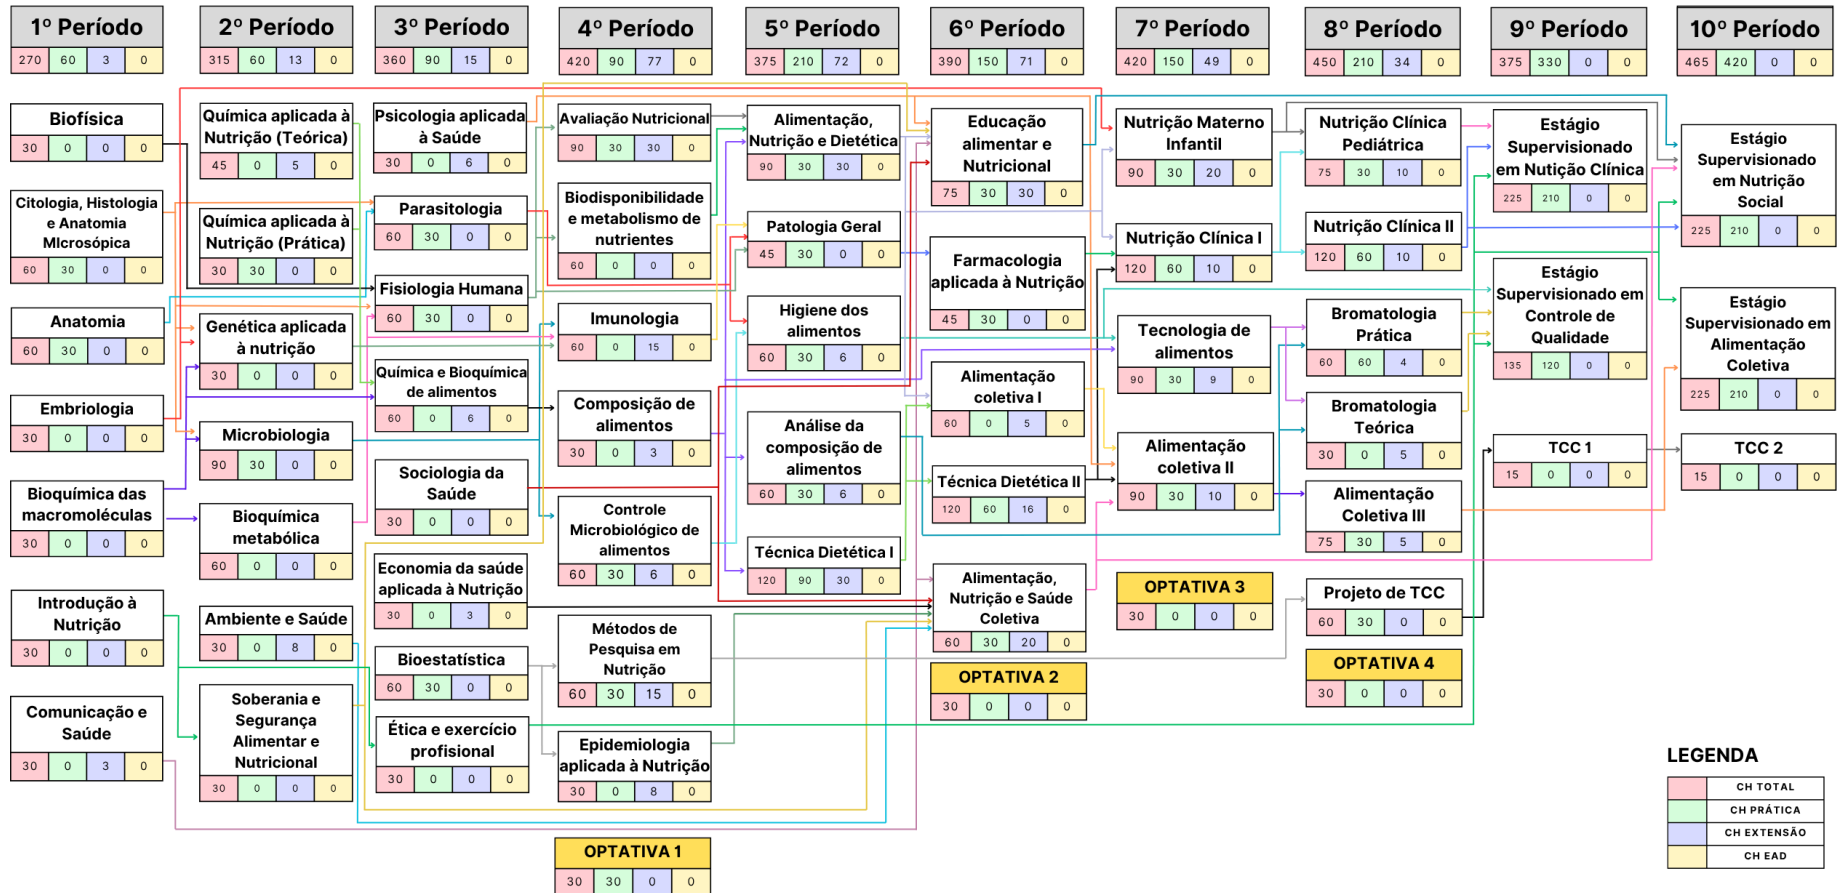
1º Período
270 | 60 | 3 | 0

2º Período
315 | 60 | 13 | 0

3º Período
360 | 90 | 15 | 0

4º Período
420 | 90 | 77 | 0

5º Período
375 | 210 | 72 | 0

6º Período
390 | 150 | 71 | 0

7º Período
420 | 150 | 49 | 0

8º Período
450 | 210 | 34 | 0

9º Período
375 | 330 | 0 | 0

10º Período
465 | 420 | 0 | 0

Biofísica
30 | 0 | 0 | 0

Citologia, Histologia e Anatomia MIcroscópica
60 | 30 | 0 | 0

Anatomia
60 | 30 | 0 | 0

Embriologia
30 | 0 | 0 | 0

Bioquímica das macromoléculas
30 | 0 | 0 | 0

Introdução à Nutrição
30 | 0 | 0 | 0

Comunicação e Saúde
30 | 0 | 3 | 0

Química aplicada à Nutrição (Teórica)
45 | 0 | 5 | 0

Química aplicada à Nutrição (Prática)
30 | 30 | 0 | 0

Genética aplicada à nutrição
30 | 0 | 0 | 0

Microbiologia
90 | 30 | 0 | 0

Bioquímica metabólica
60 | 0 | 0 | 0

Ambiente e Saúde
30 | 0 | 8 | 0

Soberania e Segurança Alimentar e Nutricional
30 | 0 | 0 | 0

Psicologia aplicada à Saúde
30 | 0 | 6 | 0

Parasitologia
60 | 30 | 0 | 0

Fisiologia Humana
60 | 30 | 0 | 0

Química e Bioquímica de alimentos
60 | 0 | 6 | 0

Sociologia da Saúde
30 | 0 | 0 | 0

Economia da saúde aplicada à Nutrição
30 | 0 | 3 | 0

Bioestatística
60 | 30 | 0 | 0

Ética e exercício profisional
30 | 0 | 0 | 0

Avaliação Nutricional
90 | 30 | 30 | 0

Biodisponibilidade e metabolismo de nutrientes
60 | 0 | 0 | 0

Imunologia
60 | 0 | 15 | 0

Composição de alimentos
30 | 0 | 3 | 0

Controle Microbiológico de alimentos
60 | 30 | 6 | 0

Métodos de Pesquisa em Nutrição
60 | 30 | 15 | 0

Epidemiologia aplicada à Nutrição
30 | 0 | 8 | 0

OPTATIVA 1
30 | 30 | 0 | 0

Alimentação, Nutrição e Dietética
90 | 30 | 30 | 0

Patologia Geral
45 | 30 | 0 | 0

Higiene dos alimentos
60 | 30 | 6 | 0

Análise da composição de alimentos
60 | 30 | 6 | 0

Técnica Dietética I
120 | 90 | 30 | 0

Educação alimentar e Nutricional
75 | 30 | 30 | 0

Farmacologia aplicada à Nutrição
45 | 30 | 0 | 0

Alimentação coletiva I
60 | 0 | 5 | 0

Técnica Dietética II
120 | 60 | 16 | 0

Alimentação, Nutrição e Saúde Coletiva
60 | 30 | 20 | 0

OPTATIVA 2
30 | 0 | 0 | 0

Nutrição Materno Infantil
90 | 30 | 20 | 0

Nutrição Clínica I
120 | 60 | 10 | 0

Tecnologia de alimentos
90 | 30 | 9 | 0

Alimentação coletiva II
90 | 30 | 10 | 0

OPTATIVA 3
30 | 0 | 0 | 0

Nutrição Clínica Pediátrica
75 | 30 | 10 | 0

Nutrição Clínica II
120 | 60 | 10 | 0

Bromatologia Prática
60 | 60 | 4 | 0

Bromatologia Teórica
30 | 0 | 5 | 0

Alimentação Coletiva III
75 | 30 | 5 | 0

Projeto de TCC
60 | 30 | 0 | 0

OPTATIVA 4
30 | 0 | 0 | 0

Estágio Supervisionado em Nutição Clínica
225 | 210 | 0 | 0

Estágio Supervisionado em Controle de Qualidade
135 | 120 | 0 | 0

TCC 1
15 | 0 | 0 | 0

Estágio Supervisionado em Nutrição Social
225 | 210 | 0 | 0

Estágio Supervisionado em Alimentação Coletiva
225 | 210 | 0 | 0

TCC 2
15 | 0 | 0 | 0

LEGENDA
CH TOTAL
CH PRÁTICA
CH EXTENSÃO
CH EAD